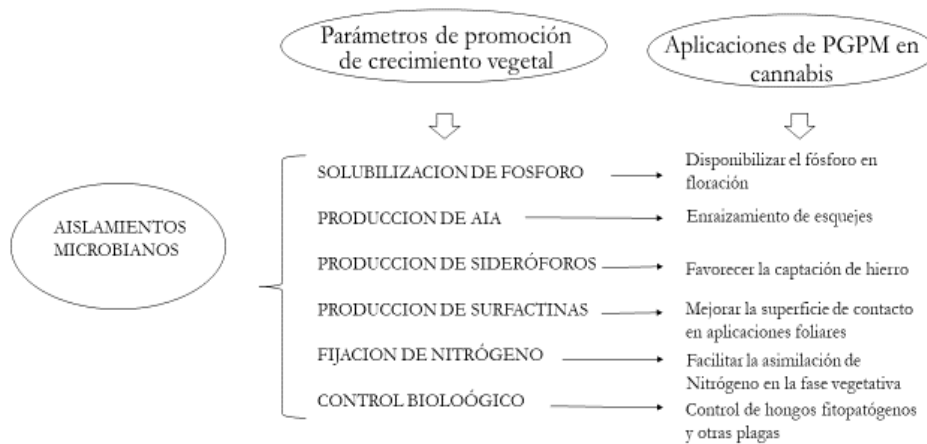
Parámetros de promoción de crecimiento vegetal

Aplicaciones de PGPM en cannabis

AISLAMIENTOS MICROBIANOS

SOLUBILIZACION DE FOSFORO

Disponibilizar el fósforo en floración

PRODUCCION DE AIA

Enraizamiento de esquejes

PRODUCCION DE SIDERÓFOROS

Favorecer la captación de hierro

PRODUCCION DE SURFACTINAS

Mejorar la superficie de contacto en aplicaciones foliares

FIJACION DE NITRÓGENO

Facilitar la asimilación de Nitrógeno en la fase vegetativa

CONTROL BIOLOÓGICO

Control de hongos fitopatógenos y otras plagas